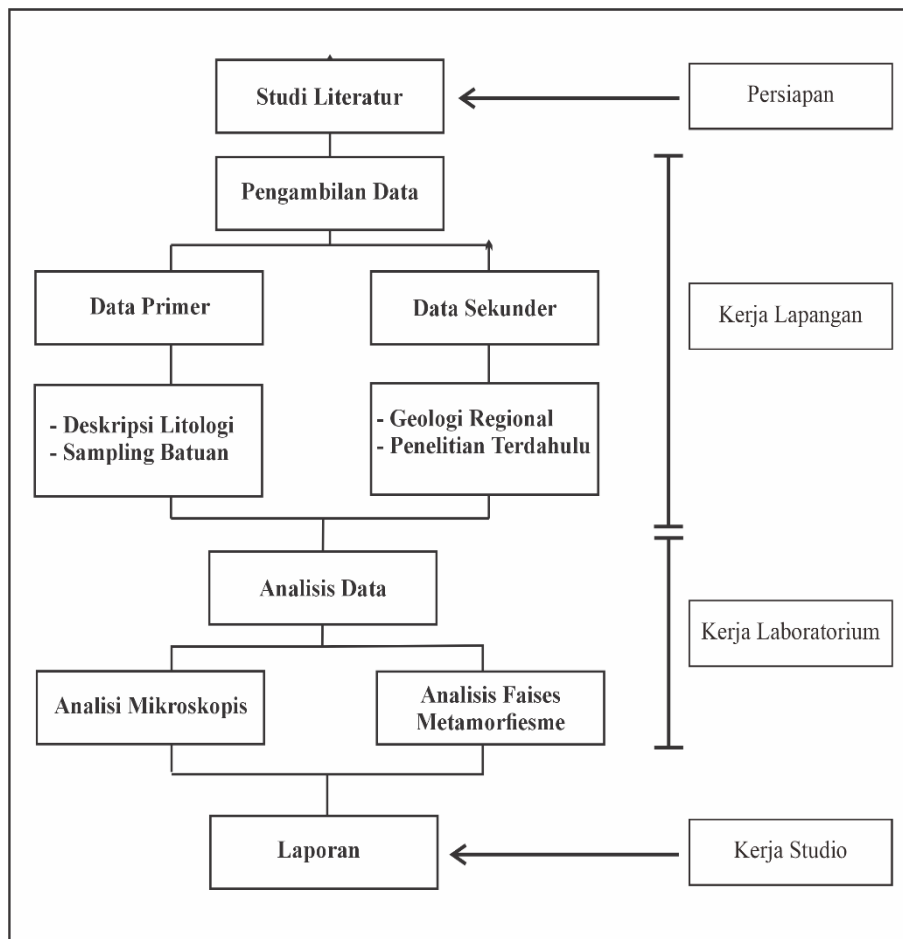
Studi Literatur

Persiapan

Pengambilan Data

Data Primer

Data Sekunder

Kerja Lapangan

- Deskripsi Litologi
- Sampling Batuan

- Geologi Regional
- Penelitian Terdahulu

Analisis Data

Kerja Laboratorium

Analisi Mikroskopis

Analisis Faises Metamorfiesme

Laporan

Kerja Studio